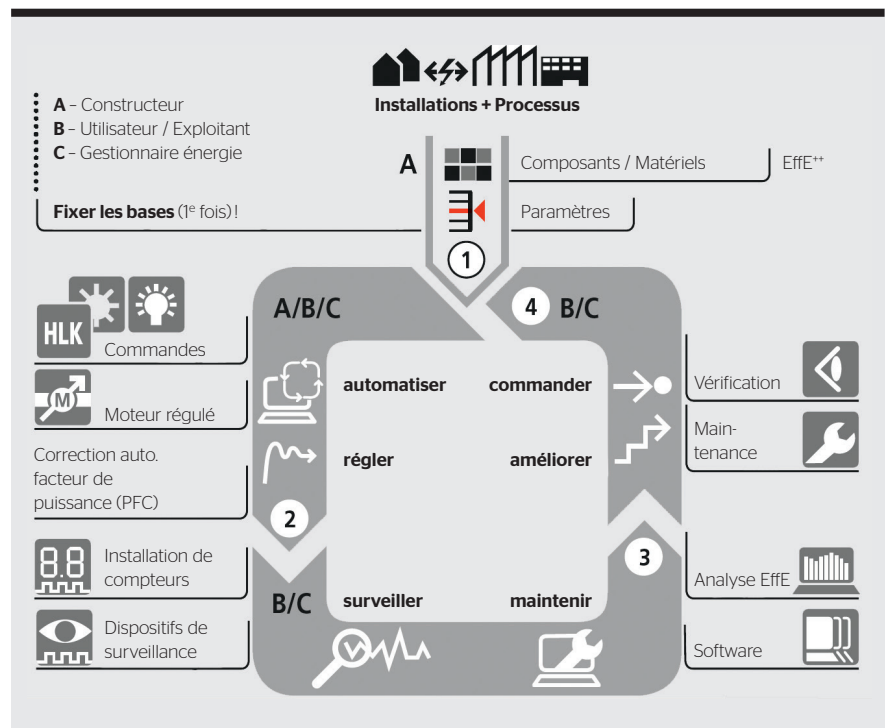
Installations + Processus

**A** – Constructeur
**B** – Utilisateur / Exploitant
**C** – Gestionnaire énergie

**Fixer les bases** (1$^{e}$ fois) !

A

Composants / Matériels

EffE$^{++}$

Paramètres

1

A/B/C

4 B/C

HLK

Commandes

M

Moteur régulé

Correction auto. facteur de puissance (PFC)

automatiser

commander

régler

améliorer

Vérification

Maintenance

2

3

8.8

Installation de compteurs

Dispositifs de surveillance

B/C

surveiller

maintenir

Analyse EffE

Software